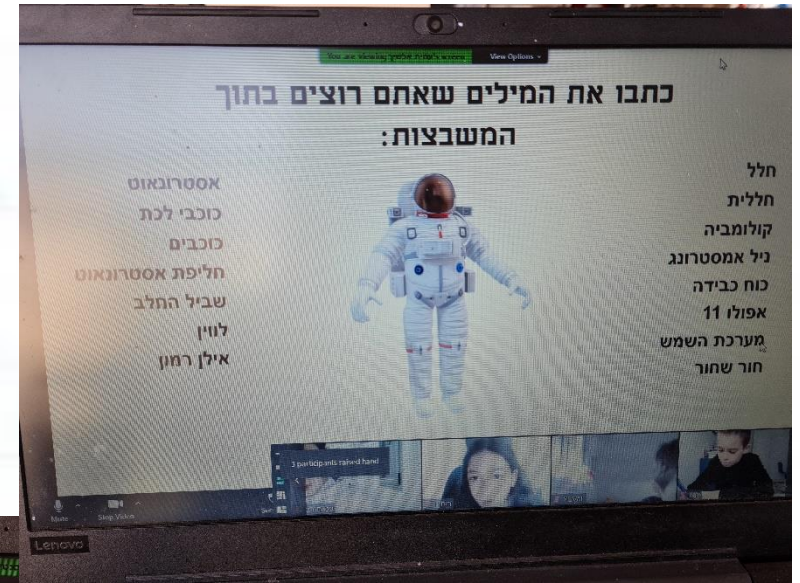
You are viewing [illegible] screen View Options

כתבו את המילים שאתם רוצים בתוך המשבצות:

חלל
חללית
קולומביה
ניל אמסטרונג
כוח כבידה
אפולו 11
מערכת השמש
חור שחור

אסטרונאוט
כוכבי לכת
כוכבים
חליפת אסטרונאוט
שביל החלב
לווין
אילן רמון

3 participants raised hand

Mute
Stop Video

Lenovo